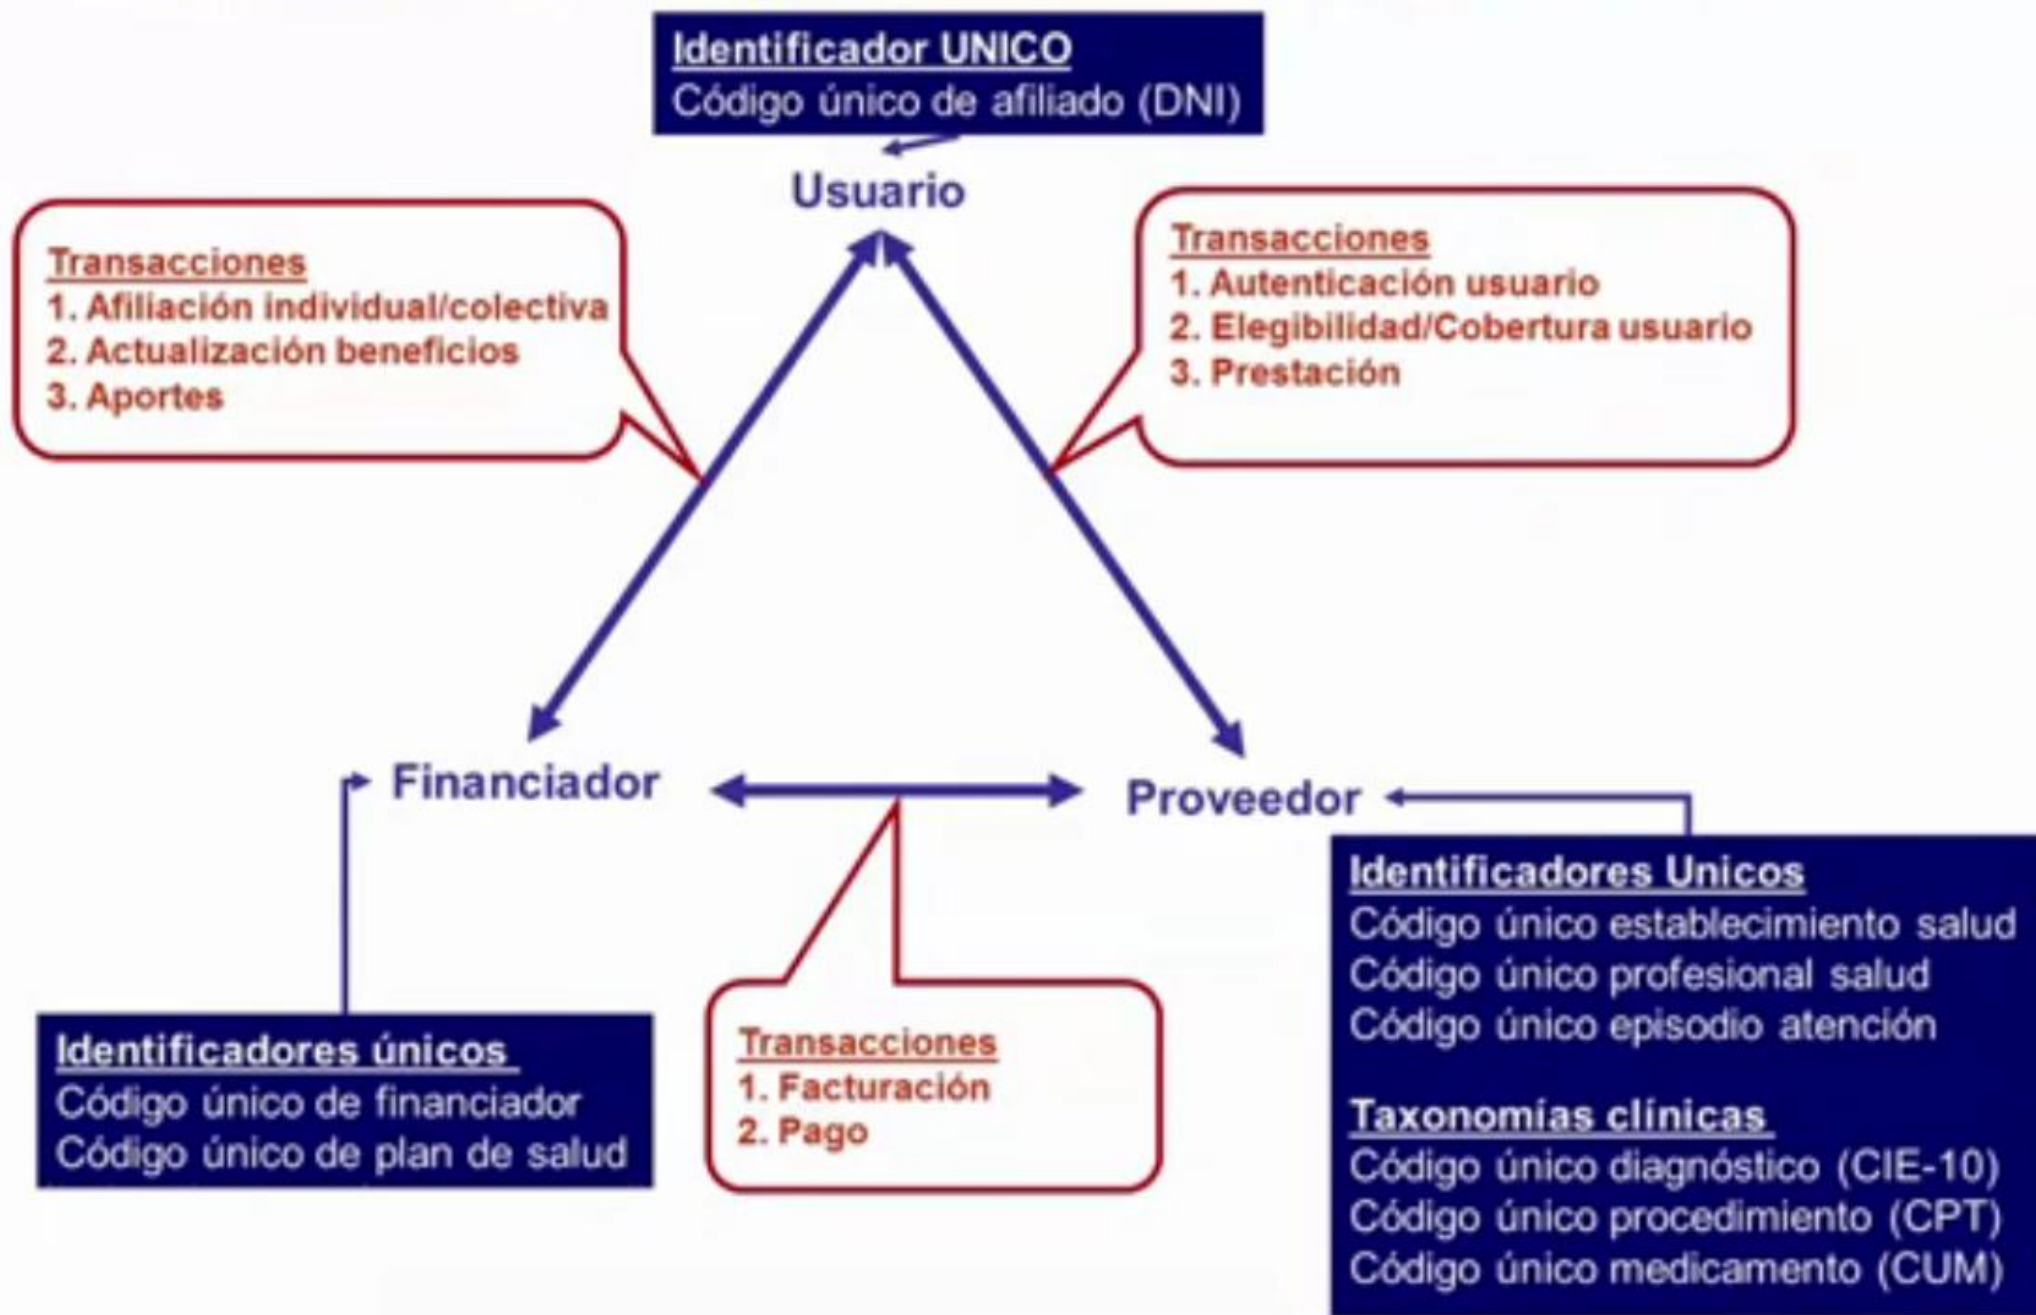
Identificador UNICO
Código único de afiliado (DNI)

Usuario

Transacciones
1. Afiliación individual/colectiva
2. Actualización beneficios
3. Aportes

Transacciones
1. Autenticación usuario
2. Elegibilidad/Cobertura usuario
3. Prestación

Financiador

Proveedor

Identificadores Unicos
Código único establecimiento salud
Código único profesional salud
Código único episodio atención

Taxonomías clínicas
Código único diagnóstico (CIE-10)
Código único procedimiento (CPT)
Código único medicamento (CUM)

Transacciones
1. Facturación
2. Pago

Identificadores únicos
Código único de financiador
Código único de plan de salud